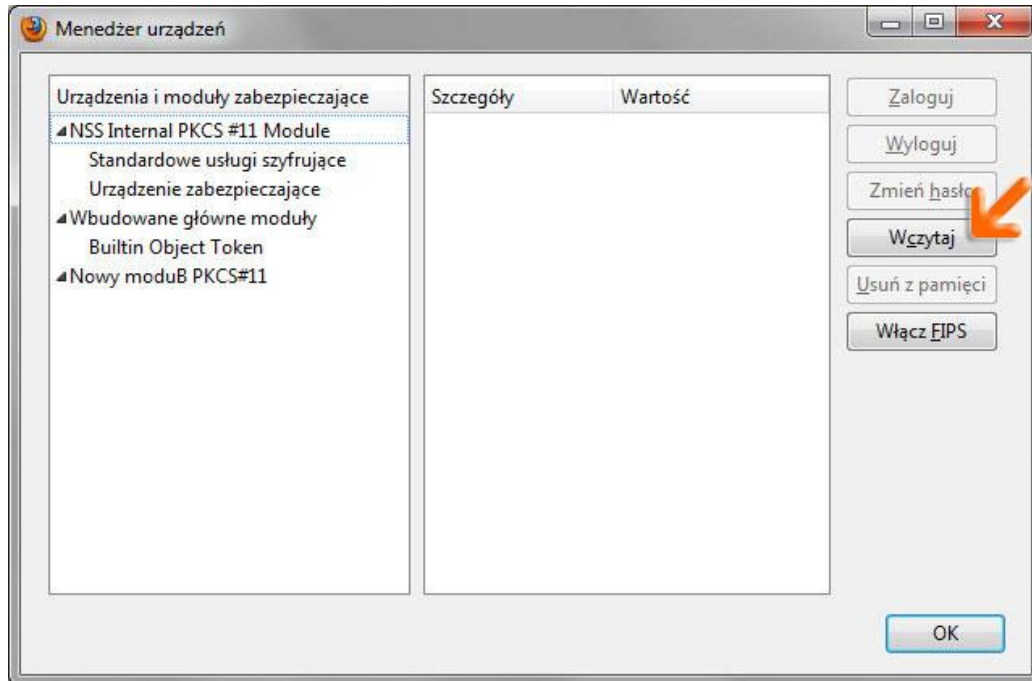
Menedżer urządzeń

Urządzenia i moduły zabezpieczające
NSS Internal PKCS #11 Module
Standardowe usługi szyfrujące
Urządzenie zabezpieczające
Wbudowane główne moduły
Builtin Object Token
Nowy moduB PKCS#11

| Szczegóły | Wartość |
|---|---|

Zaloguj
Wyloguj
Zmień hasło
Wczytaj
Usuń z pamięci
Włącz FIPS

OK